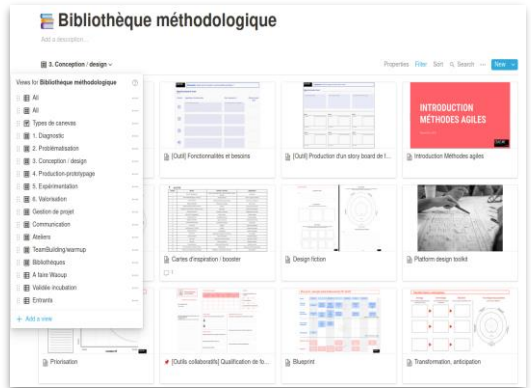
Bibliothèque méthodologique

Add a description...

3. Conception / design

Properties Filter Sort Search ··· New

Views for Bibliothèque méthodologique

All
All
Types de canevas
1. Diagnostic
2. Problématisation
3. Conception / design
4. Production-prototypage
5. Expérimentation
6. Valorisation
Gestion de projet
Communication
Ateliers
TeamBuilding/warmup
Bibliotheques
A faire Waoup
Validée incubation
Entrants
+ Add a view

[Outil] Fonctionnalités et besoins

[Outil] Production d'un story board de l...

INTRODUCTION MÉTHODES AGILES

Introduction Méthodes agiles

Cartes d'inspiration / booster

Design fiction

Platform design toolkit

Priorisation

[Outils collaboratifs] Qualification de fo...

Blueprint

Transformation, anticipation